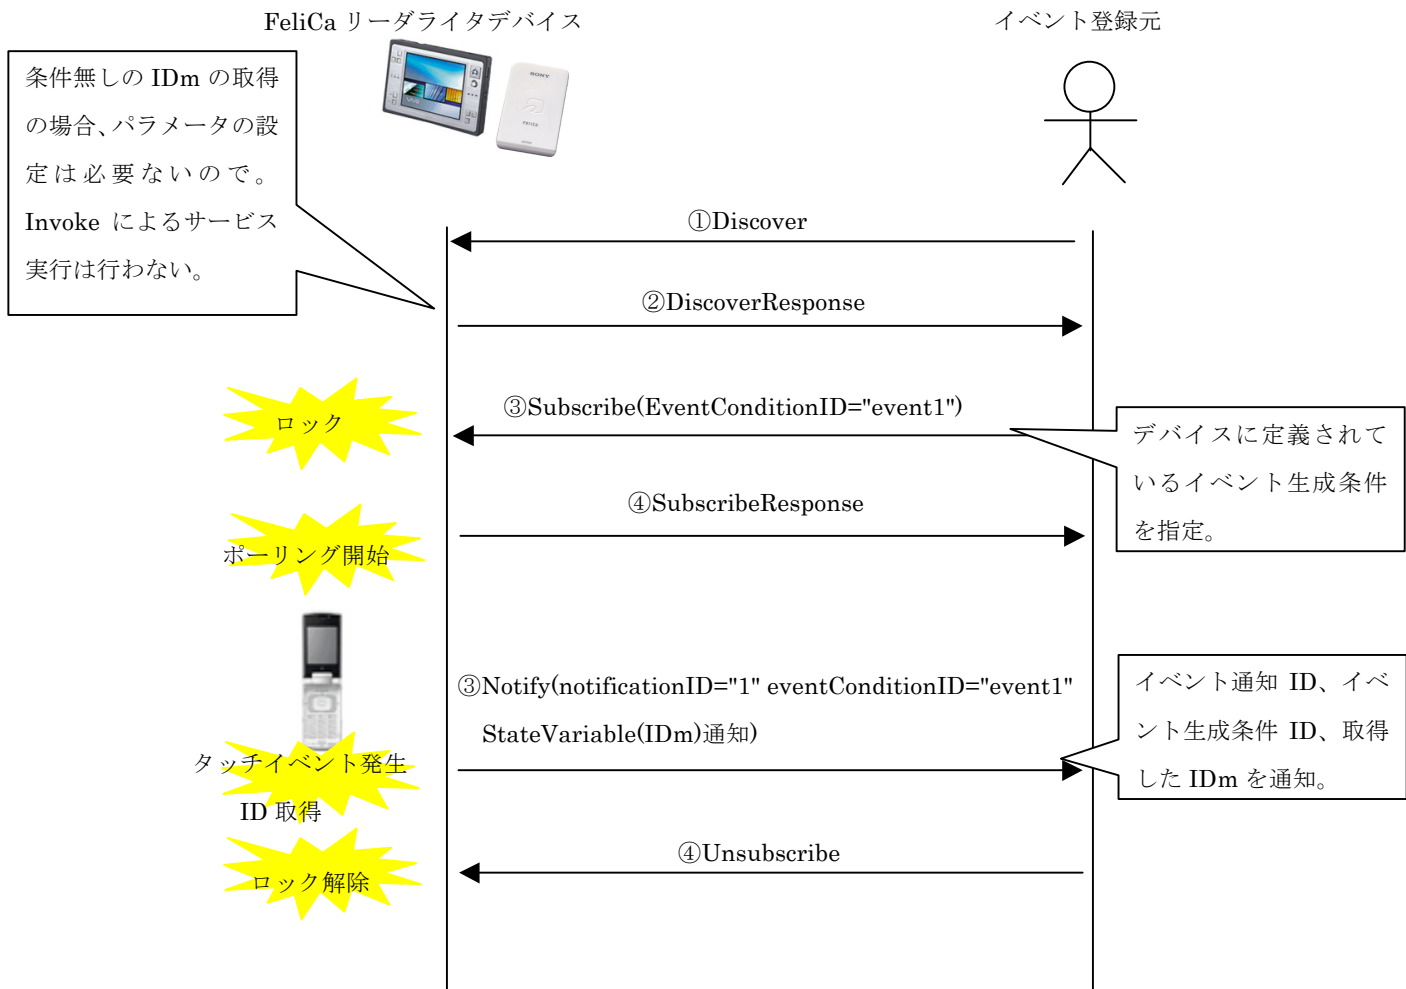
FeliCa リーダライタデバイス

イベント登録元

条件無しの IDm の取得の場合、パラメータの設定は必要ないので。Invoke によるサービス実行は行わない。

①Discover

②DiscoverResponse

ロック

③Subscribe(EventConditionID="event1")

デバイスに定義されているイベント生成条件を指定。

④SubscribeResponse

ポーリング開始

③Notify(notificationID="1" eventConditionID="event1" StateVariable(IDm)通知)

イベント通知 ID、イベント生成条件 ID、取得した IDm を通知。

タッチイベント発生

ID 取得

④Unsubscribe

ロック解除